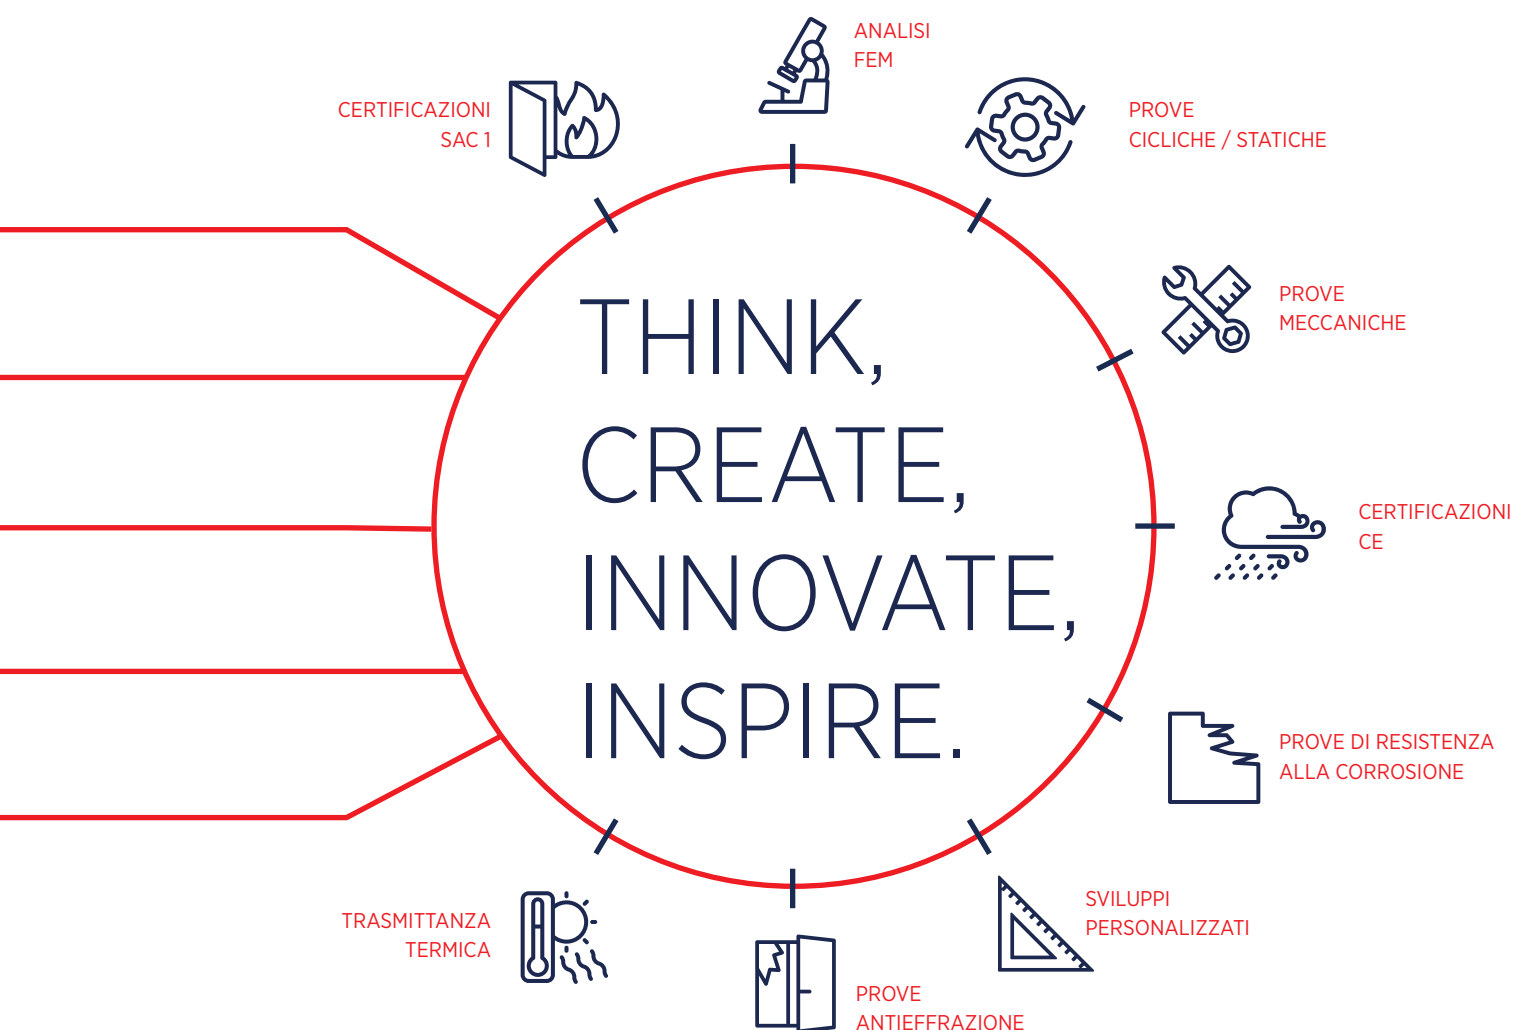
ANALISI
FEM

CERTIFICAZIONI
SAC 1

PROVE
CICLICHE / STATICHE

PROVE
MECCANICHE

THINK,
CREATE,
INNOVATE,
INSPIRE.

CERTIFICAZIONI
CE

PROVE DI RESISTENZA
ALLA CORROSIONE

SVILUPPI
PERSONALIZZATI

TRASMITTANZA
TERMICA

PROVE
ANTIEFFRAZIONE